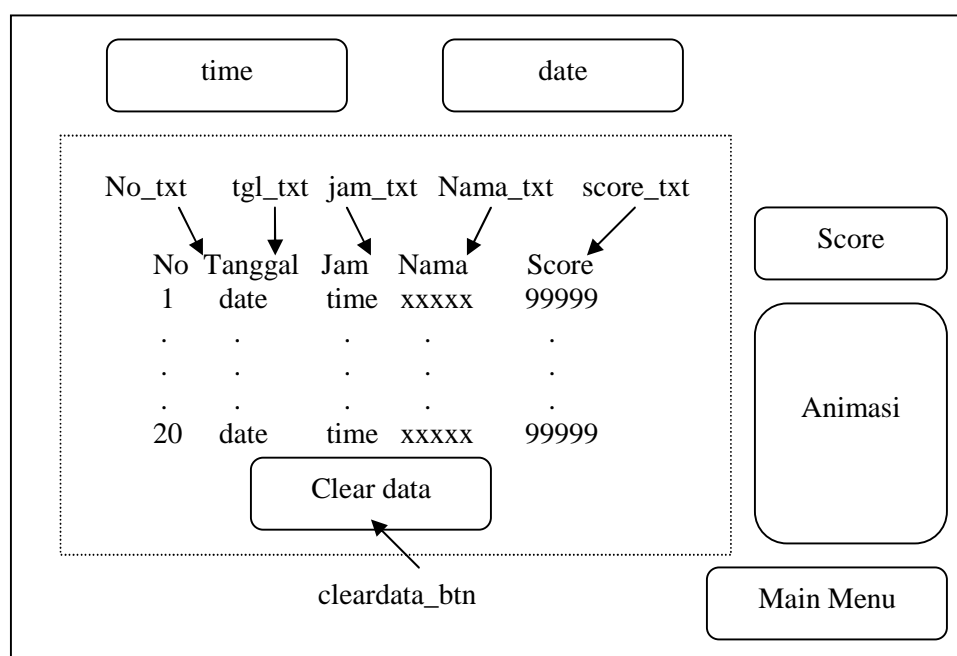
time

date

No_txt tgl_txt jam_txt Nama_txt score_txt

| No | Tanggal | Jam | Nama | Score |
|---|---|---|---|---|
| 1 | date | time | xxxxx | 99999 |
| . | . | . | . | . |
| . | . | . | . | . |
| . | . | . | . | . |
| 20 | date | time | xxxxx | 99999 |

Clear data

cleardata_btn

Score

Animasi

Main Menu